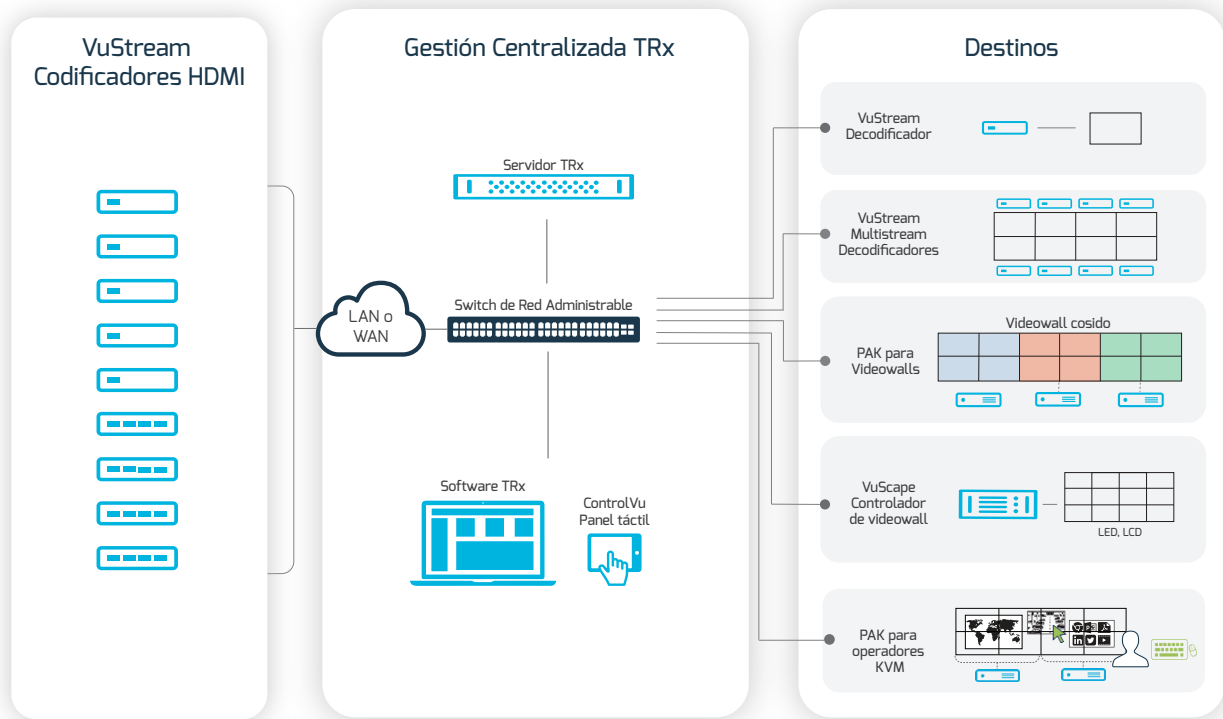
VuStream
Codificadores HDMI

Gestión Centralizada TRx

Servidor TRx

LAN o WAN

Switch de Red Administrable

Software TRx

ControlVu
Panel táctil

Destinos

VuStream
Decodificador

VuStream
Multistream
Decodificadores

Videowall cosido

PAK para
Videowalls

VuScape
Controlador
de videowall

LED, LCD

PAK para
operadores
KVM